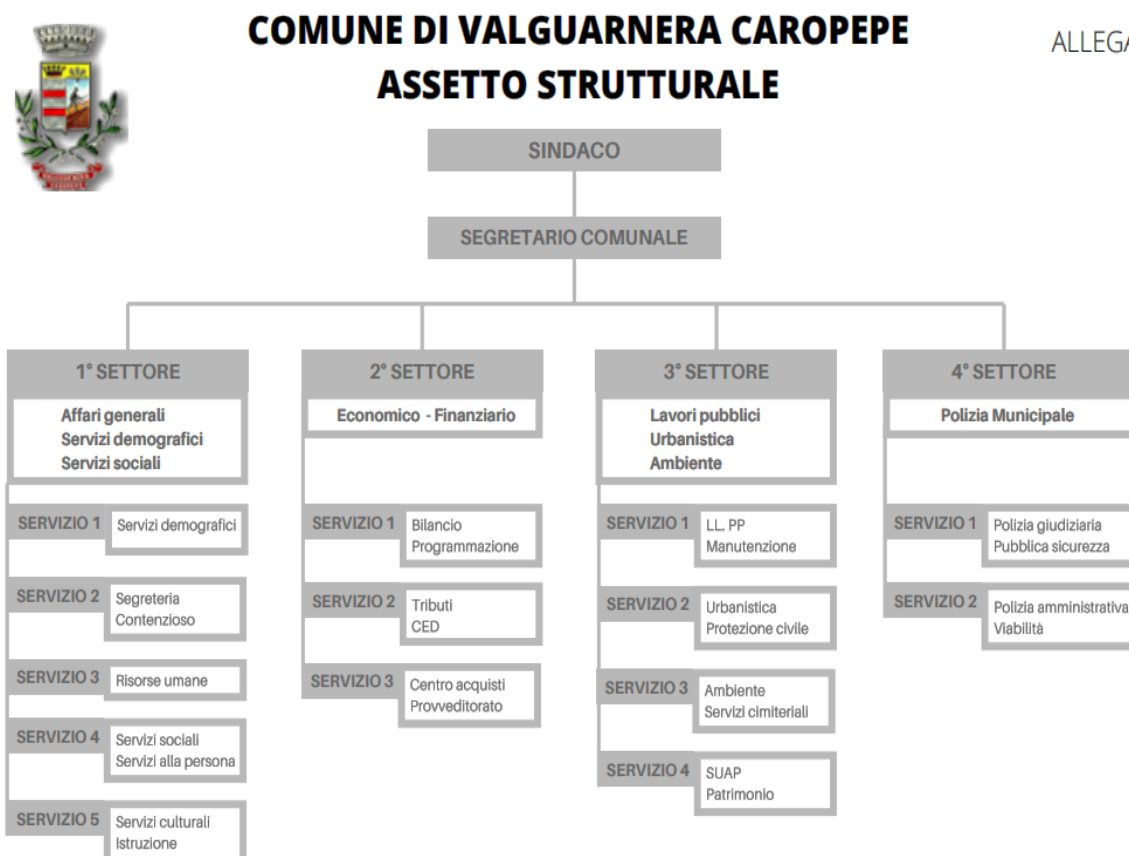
COMUNE DI VALGUARNERA CAROPEPE
ASSETTO STRUTTURALE

ALLEGA

SINDACO

SEGRETARIO COMUNALE

1° SETTORE
Affari generali
Servizi demografici
Servizi sociali

SERVIZIO 1 Servizi demografici
SERVIZIO 2 Segreteria Contenzioso
SERVIZIO 3 Risorse umane
SERVIZIO 4 Servizi sociali Servizi alla persona
SERVIZIO 5 Servizi culturali Istruzione

2° SETTORE
Economico - Finanziario

SERVIZIO 1 Bilancio Programmazione
SERVIZIO 2 Tributi CED
SERVIZIO 3 Centro acquisti Provveditorato

3° SETTORE
Lavori pubblici
Urbanistica
Ambiente

SERVIZIO 1 LL. PP Manutenzione
SERVIZIO 2 Urbanistica Protezione civile
SERVIZIO 3 Ambiente Servizi cimiteriali
SERVIZIO 4 SUAP Patrimonio

4° SETTORE
Polizia Municipale

SERVIZIO 1 Polizia giudiziaria Pubblica sicurezza
SERVIZIO 2 Polizia amministrativa Viabilità